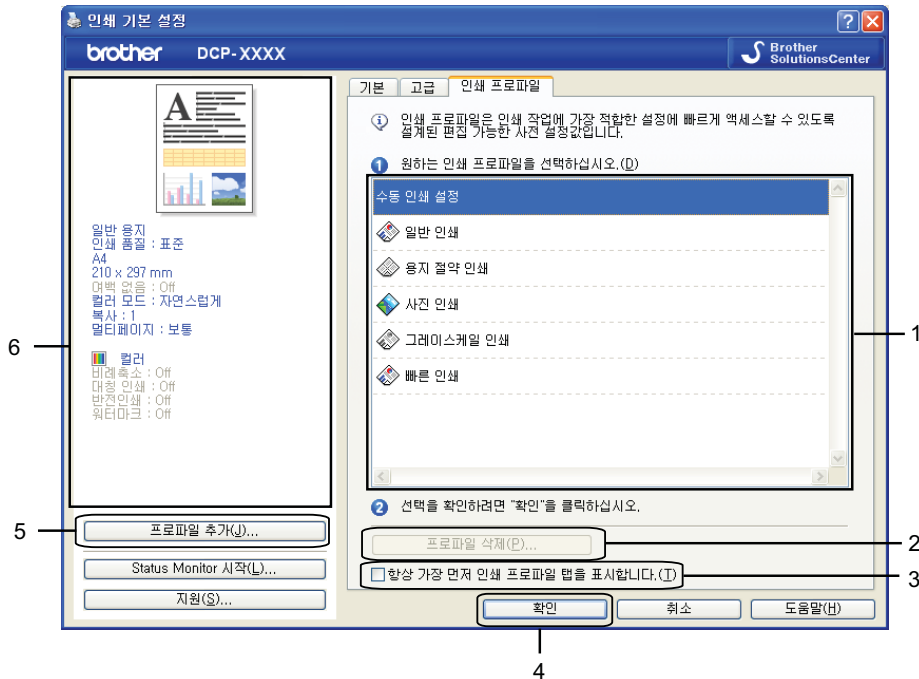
인쇄 기본 설정

brother DCP-XXXX

Brother SolutionsCenter

기본 고급 인쇄 프로파일

인쇄 프로파일은 인쇄 작업에 가장 적합한 설정에 빠르게 액세스할 수 있도록 설계된 편집 가능한 사전 설정값입니다.

1 원하는 인쇄 프로파일을 선택하십시오.(D)

수동 인쇄 설정
일반 인쇄
용지 절약 인쇄
사진 인쇄
그레이스케일 인쇄
빠른 인쇄

2 선택을 확인하려면 "확인"을 클릭하십시오.

프로파일 삭제(P)...

항상 가장 먼저 인쇄 프로파일 탭을 표시합니다.(T)

일반 용지
인쇄 품질 : 표준
A4
210 x 297 mm
여백 없음 : Off
컬러 모드 : 자연스럽게
복사 : 1
멀티페이지 : 보통

컬러
비례축소 : Off
대칭 인쇄 : Off
반전인쇄 : Off
워터마크 : Off

프로파일 추가(J)...

Status Monitor 시작(L)...

지원(S)...

확인 취소 도움말(H)

1
2
3
4
5
6